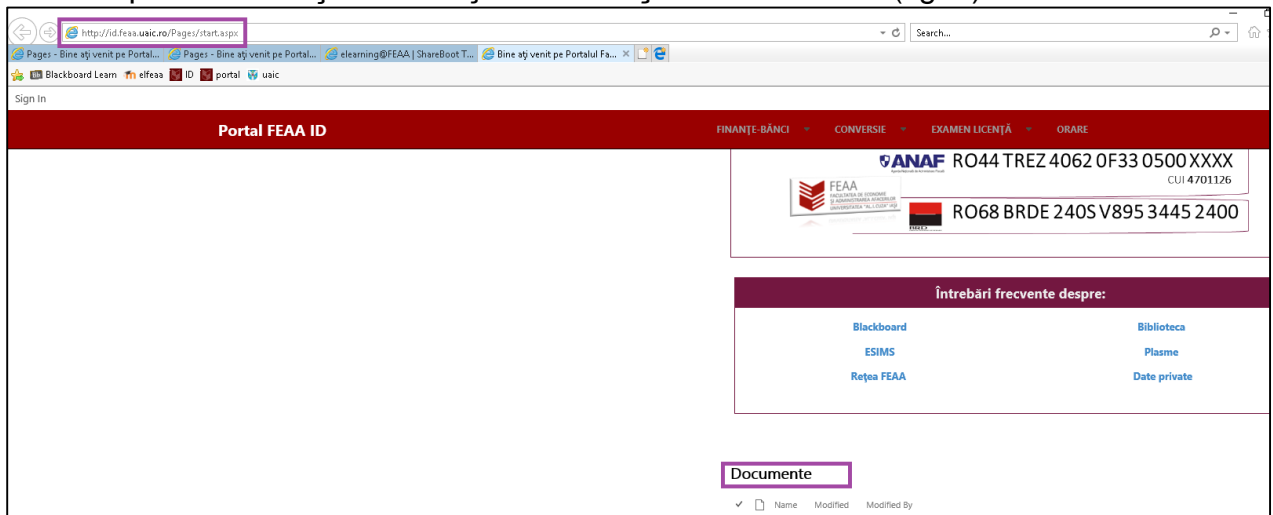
http://id.feaa.uaic.ro/Pages/start.aspx

Search...

Pages - Bine aţi venit pe Portal... | Pages - Bine aţi venit pe Portal... | elearning@FEAA | ShareBoot T... | Bine aţi venit pe Portalul Fa... ×

Blackboard Learn | elfeaa | ID | portal | uaic

Sign In

Portal FEAA ID

FINANŢE-BĂNCI | CONVERSIE | EXAMEN LICENŢĂ | ORARE

ANAF RO44 TREZ 4062 0F33 0500 XXXX
CUI 4701126

FEAA FACULTATEA DE ECONOMIE ŞI ADMINISTRAREA AFACERILOR UNIVERSITATEA "AL.I.CUZA" IAŞI

RO68 BRDE 240S V895 3445 2400

Întrebări frecvente despre:

| Blackboard | Biblioteca |
|---|---|
| ESIMS | Plasme |
| Reţea FEAA | Date private |

Documente

Name | Modified | Modified By